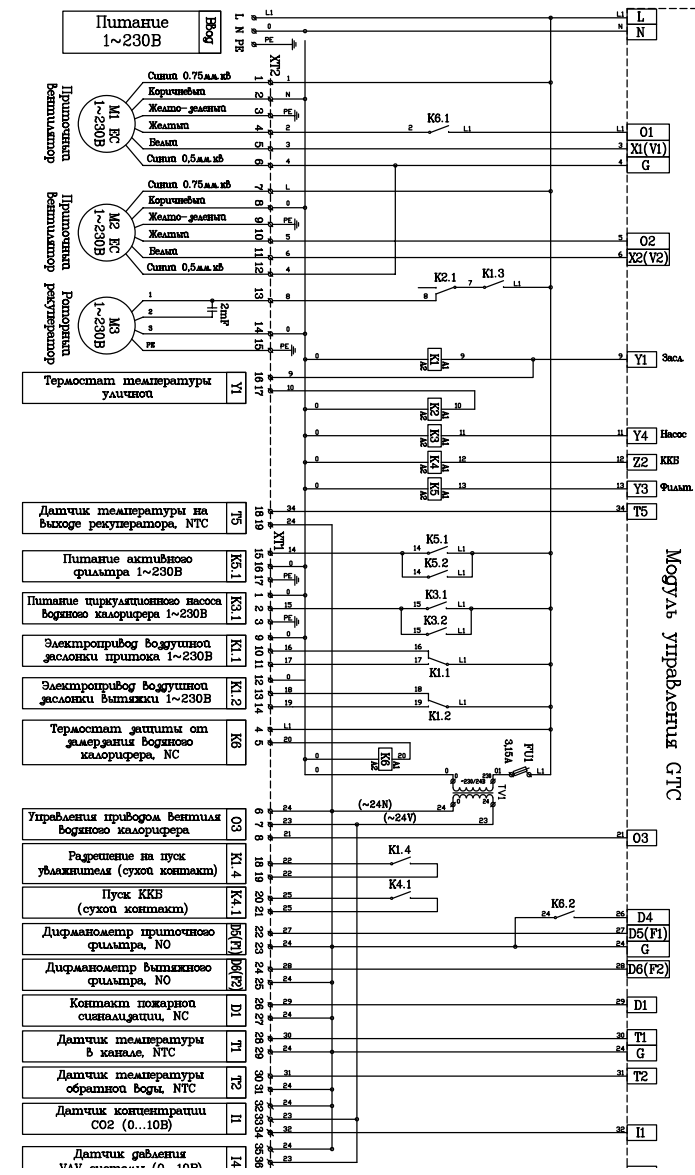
Питание 1~230В
Ввод
L N PE
XT2
L1
0
PE

Приточный вентилятор
M1 EC 1~230В
Синий 0.75мм.кв
Коричневый
Желто-зеленый
Желтый
Белый
Синий 0,5мм.кв
1 2 3 4 5 6
K6.1
L1
O1
X1(V1)
G

Приточный вентилятор
M2 EC 1~230В
Синий 0.75мм.кв
Коричневый
Желто-зеленый
Желтый
Белый
Синий 0,5мм.кв
7 8 9 10 11 12
O2
X2(V2)

Роторный рекуператор
M3 1~230В
2mF
13 14 15
K2.1
K1.3

Термостат температуры уличной
Y1
16 17
K1
Y1 Засл.
K2
K3
Y4 Насос
K4
Z2 ККБ
K5
Y3 Фильт.

Датчик температуры на выходе рекуператора, NTC
T5
18 19
XT1
T5

Питание активного фильтра 1~230В
K5.1
15 16 17
K5.1
K5.2

Питание циркуляционного насоса водяного калорифера 1~230В
K3.1
1 2 3
K3.1
K3.2

Электропривод воздушной заслонки притока 1~230В
K1.1
9 10 11
K1.1

Электропривод воздушной заслонки вытяжки 1~230В
K1.2
12 13 14
K1.2

Термостат защиты от замерзания водяного калорифера, NC
K6
4 5
K6
FU1 3.15A
TV1
~230/24В

Модуль управления GTC

Управления приводом вентиля водяного калорифера
O3
6 7 8
(~24N)
(~24V)
O3

Разрешение на пуск увлажнителя (сухой контакт)
K1.4
18 19
K1.4

Пуск ККБ (сухой контакт)
K4.1
20 21
K4.1

Дифманометр приточного фильтра, NO
D5(F1)
22 23
K6.2
D4
D5(F1)
G

Дифманометр вытяжного фильтра, NO
D6(F2)
24 25
D6(F2)

Контакт пожарной сигнализации, NC
D1
26 27
D1

Датчик температуры в канале, NTC
T1
28 29
T1
G

Датчик температуры обратной воды, NTC
T2
30 31
T2

Датчик концентрации CO2 (0...10В)
I1
32 33 34
I1

Датчик давления VAV системы (0...10В)
I4
35 36